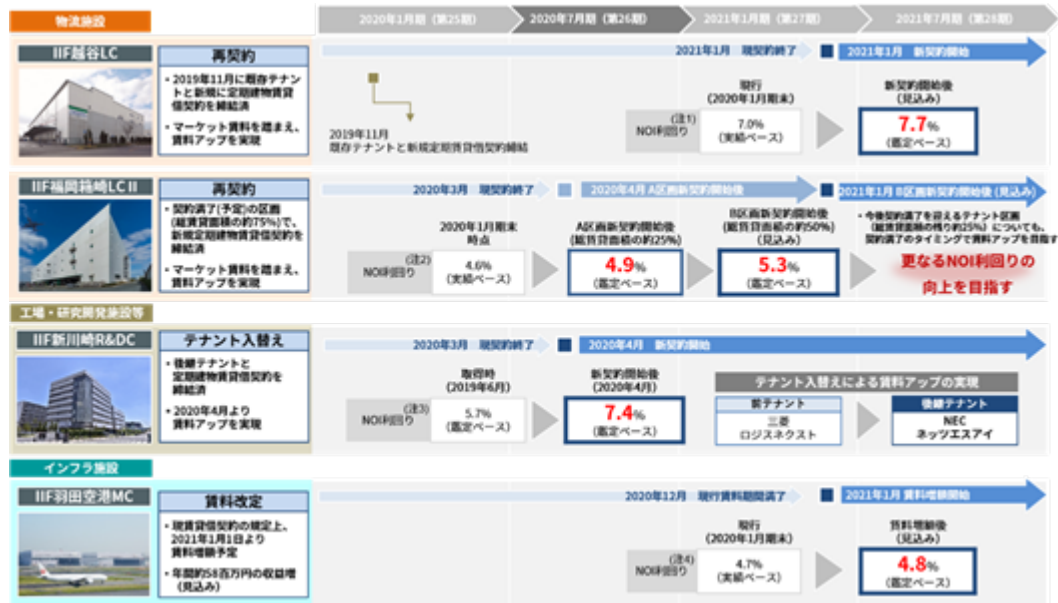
物流施設

2020年1月期（第25期） 2020年7月期（第26期） 2021年1月期（第27期） 2021年7月期（第28期）

IIF越谷LC

再契約

• 2019年11月に既存テナントと新規に定期建物賃貸借契約を締結済

• マーケット賃料を踏まえ、賃料アップを実現

2021年1月 現契約終了 2021年1月 新契約開始

2019年11月 既存テナントと新規定期賃貸借契約締結

NOI利回り(注1)

現行 (2020年1月期末) 7.0% (実績ベース)

新契約開始後 (見込み) 7.7% (鑑定ベース)

IIF福岡箱崎LC II

再契約

• 契約満了(予定)の区画(総賃貸面積の約75%)で、新規定期建物賃貸借契約を締結済

• マーケット賃料を踏まえ、賃料アップを実現

2020年3月 現契約終了 2020年4月 A区画新契約開始後 2021年1月 B区画新契約開始後（見込み）

NOI利回り(注2)

2020年1月期末時点 4.6% (実績ベース)

A区画新契約開始後 (総賃貸面積の約25%) 4.9% (鑑定ベース)

B区画新契約開始後 (総賃貸面積の約50%) (見込み) 5.3% (鑑定ベース)

• 今後契約満了を迎えるテナント区画（総賃貸面積の残り約25%）についても、契約満了のタイミングで賃料アップを目指す

更なるNOI利回りの向上を目指す

工場・研究開発施設等

IIF新川崎R&DC

テナント入替え

• 後継テナントと定期建物賃貸借契約を締結済

• 2020年4月より賃料アップを実現

2020年3月 現契約終了 2020年4月 新契約開始

NOI利回り(注3)

取得時 (2019年6月) 5.7% (鑑定ベース)

新契約開始後 (2020年4月) 7.4% (鑑定ベース)

テナント入替えによる賃料アップの実現

前テナント 三菱 ロジスネクスト

後継テナント NEC ネッツエスアイ

インフラ施設

IIF羽田空港MC

賃料改定

• 現賃貸借契約の規定上、2021年1月1日より賃料増額予定

• 年間約58百万円の収益増（見込み）

2020年12月 現行賃料期間満了 2021年1月 賃料増額開始

NOI利回り(注4)

現行 (2020年1月期末) 4.7% (実績ベース)

賃料増額後 (見込み) 4.8% (鑑定ベース)